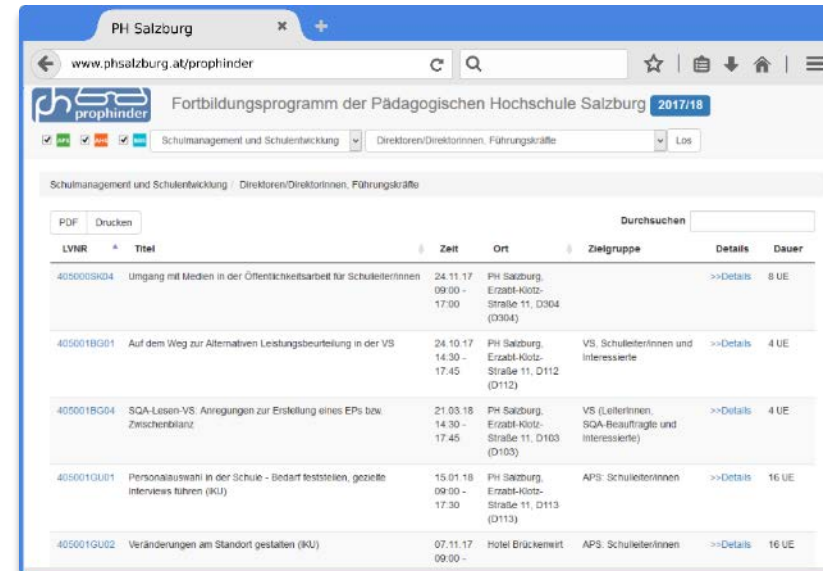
PH Salzburg ×

www.phsalzburg.at/prophinder

prophinder

Fortbildungsprogramm der Pädagogischen Hochschule Salzburg 2017/18

APS AHS BBS Schulmanagement und Schulentwicklung Direktoren/Direktorinnen, Führungskräfte Los

Schulmanagement und Schulentwicklung / Direktoren/Direktorinnen, Führungskräfte

PDF Drucken Durchsuchen

| LVNR | Titel | Zeit | Ort | Zielgruppe | Details | Dauer |
|---|---|---|---|---|---|---|
| 405000SK04 | Umgang mit Medien in der Öffentlichkeitsarbeit für Schulleiter/innen | 24.11.17 09:00 - 17:00 | PH Salzburg, Erzabt-Klotz-Straße 11, D304 (D304) | | >>Details | 8 UE |
| 405001BG01 | Auf dem Weg zur Alternativen Leistungsbeurteilung in der VS | 24.10.17 14:30 - 17:45 | PH Salzburg, Erzabt-Klotz-Straße 11, D112 (D112) | VS, Schulleiter/innen und Interessierte | >>Details | 4 UE |
| 405001BG04 | SQA-Lesen-VS: Anregungen zur Erstellung eines EPs bzw. Zwischenbilanz | 21.03.18 14:30 - 17:45 | PH Salzburg, Erzabt-Klotz-Straße 11, D103 (D103) | VS (Leiterinnen, SQA-Beauftragte und Interessierte) | >>Details | 4 UE |
| 405001GU01 | Personalauswahl in der Schule - Bedarf feststellen, gezielte Interviews führen (IKU) | 15.01.18 09:00 - 17:30 | PH Salzburg, Erzabt-Klotz-Straße 11, D113 (D113) | APS: Schulleiter/innen | >>Details | 16 UE |
| 405001GU02 | Veränderungen am Standort gestalten (IKU) | 07.11.17 09:00 - | Hotel Brückenwirt | APS: Schulleiter/innen | >>Details | 16 UE |